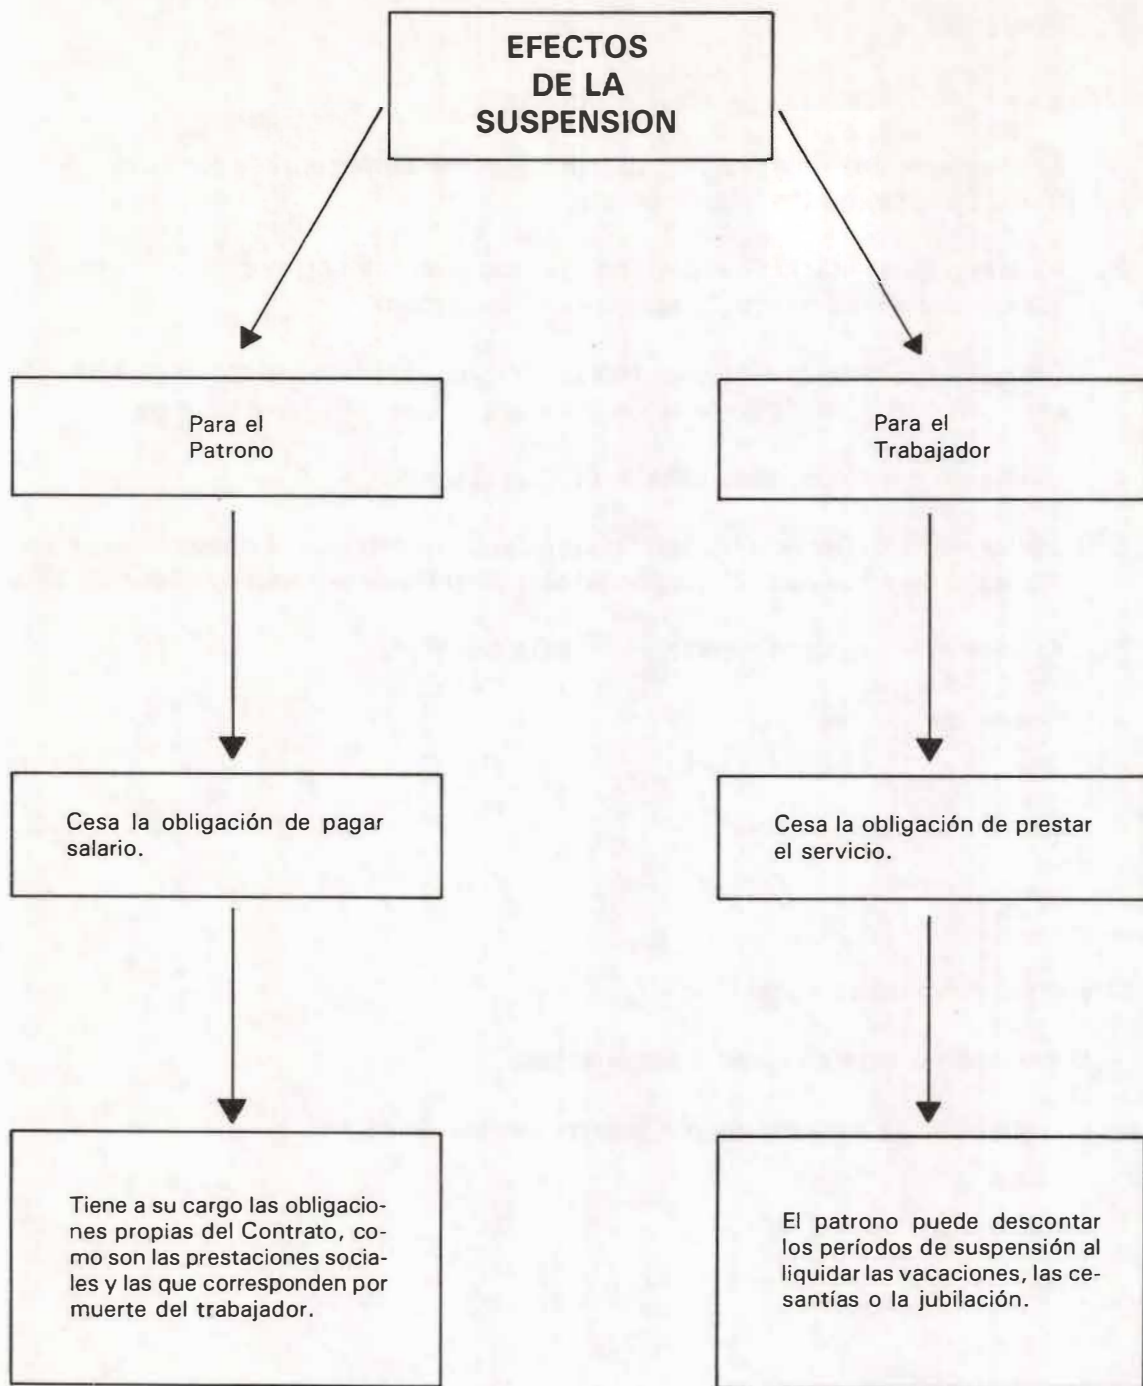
EFECTOS DE LA SUSPENSION

Para el Patrono

Cesa la obligación de pagar salario.

Tiene a su cargo las obligaciones propias del Contrato, como son las prestaciones sociales y las que corresponden por muerte del trabajador.

Para el Trabajador

Cesa la obligación de prestar el servicio.

El patrono puede descontar los períodos de suspensión al liquidar las vacaciones, las cesantías o la jubilación.